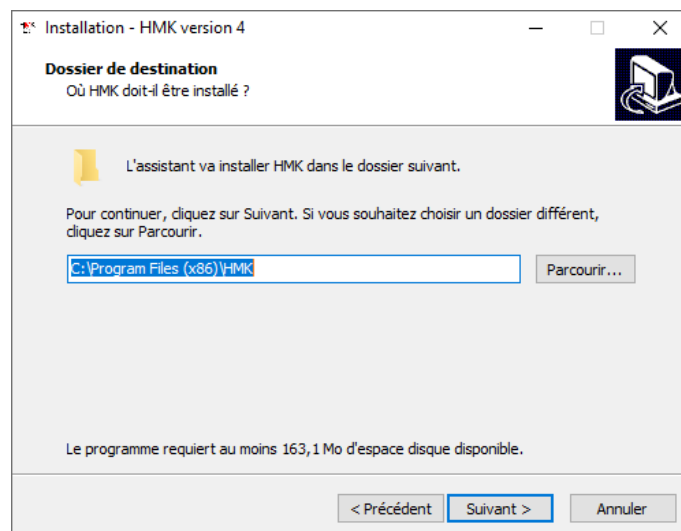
Installation - HMK version 4

Dossier de destination
Où HMK doit-il être installé ?

L'assistant va installer HMK dans le dossier suivant.

Pour continuer, cliquez sur Suivant. Si vous souhaitez choisir un dossier différent, cliquez sur Parcourir.

C:\Program Files (x86)\HMK

Parcourir...

Le programme requiert au moins 163,1 Mo d'espace disque disponible.

< Précédent
Suivant >
Annuler